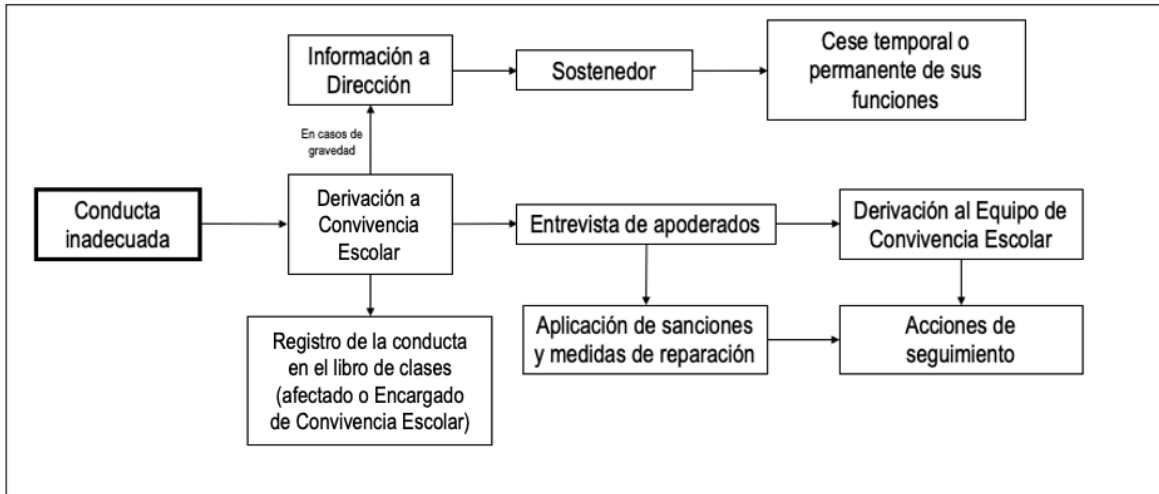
Información a Dirección

Sostenedor

Cese temporal o permanente de sus funciones

En casos de gravedad

Conducta inadecuada

Derivación a Convivencia Escolar

Entrevista de apoderados

Derivación al Equipo de Convivencia Escolar

Registro de la conducta en el libro de clases (afectado o Encargado de Convivencia Escolar)

Aplicación de sanciones y medidas de reparación

Acciones de seguimiento